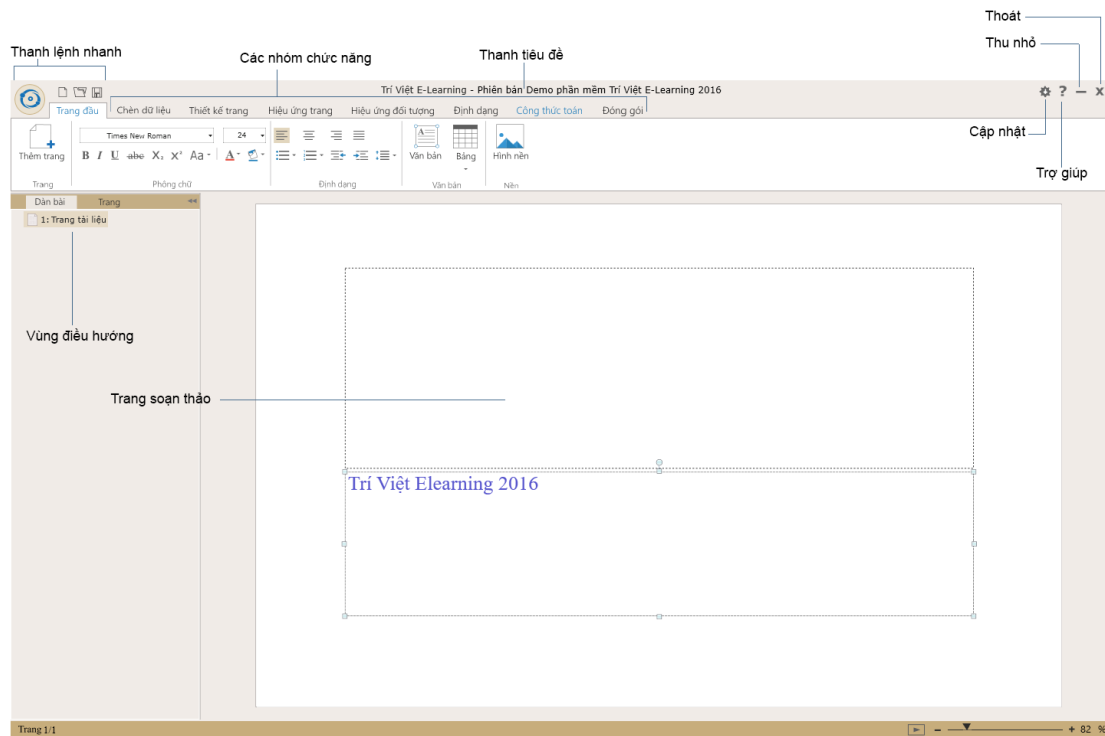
Thoát

Thu nhỏ

Thanh lệnh nhanh

Các nhóm chức năng

Thanh tiêu đề

Trí Việt E-Learning - Phiên bản Demo phần mềm Trí Việt E-Learning 2016

Trang đầu | Chèn dữ liệu | Thiết kế trang | Hiệu ứng trang | Hiệu ứng đối tượng | Định dạng | Công thức toán | Đóng gói

Thêm trang
Trang

Times New Roman
24
B I U abc X₂ X² Aa
Phông chữ

Định dạng

Văn bản
Bảng
Văn bản

Hình nền
Nền

Cập nhật

Trợ giúp

Dàn bài | Trang

1: Trang tài liệu

Vùng điều hướng

Trang soạn thảo

Trí Việt Elearning 2016

Trang 1/1

+ 82 %